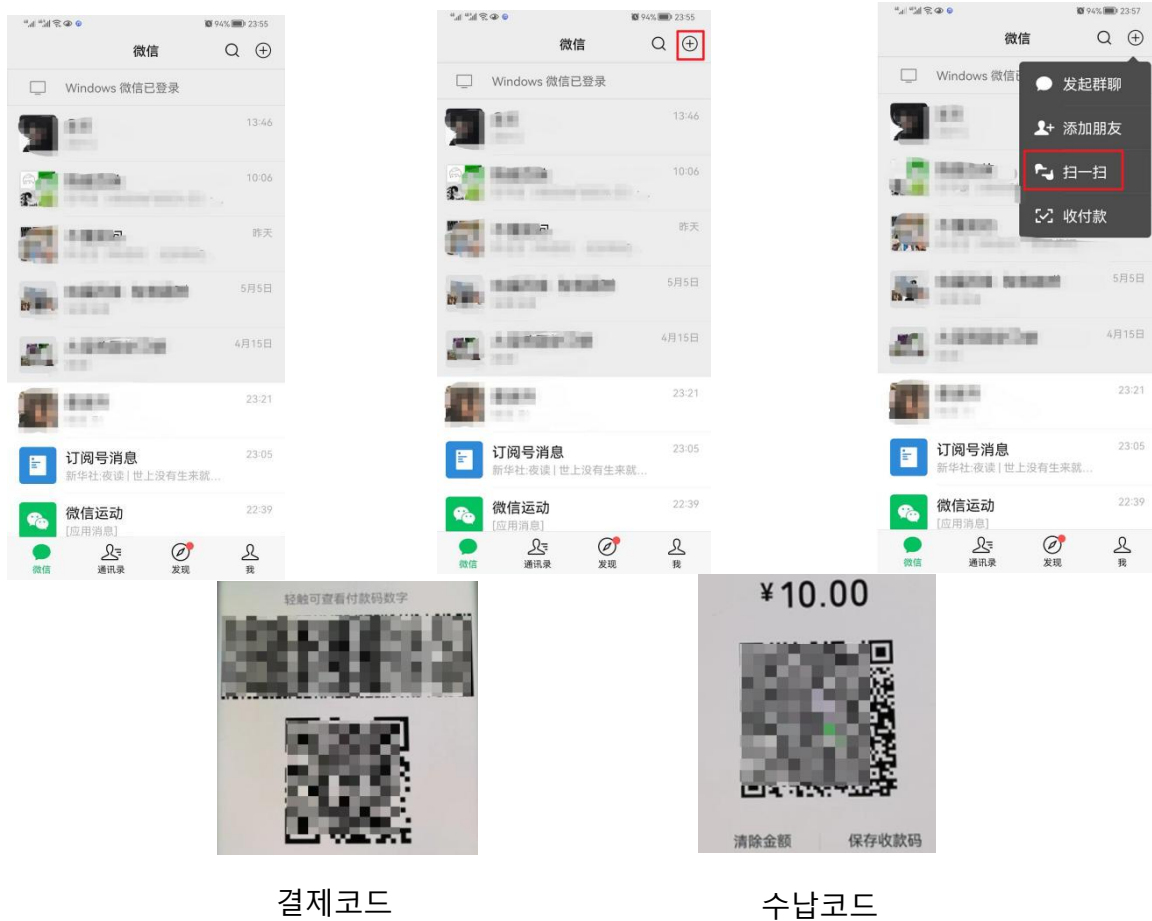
94% 23:55
微信
Windows 微信已登录
13:46
10:06
昨天
5月5日
4月15日
23:21
订阅号消息
23:05
新华社:夜读 | 世上没有生来就...
微信运动
22:39
[应用消息]
微信
通讯录
发现
我

94% 23:55
微信
Windows 微信已登录
13:46
10:06
昨天
5月5日
4月15日
23:21
订阅号消息
23:05
新华社:夜读 | 世上没有生来就...
微信运动
22:39
[应用消息]
微信
通讯录
发现
我

94% 23:57
微信
Windows 微信已
发起群聊
添加朋友
扫一扫
收付款
5月5日
4月15日
23:21
订阅号消息
23:05
新华社:夜读 | 世上没有生来就...
微信运动
22:39
[应用消息]
微信
通讯录
发现
我

轻触可查看付款码数字

¥10.00
清除金额
保存收款码

결제코드

수납코드